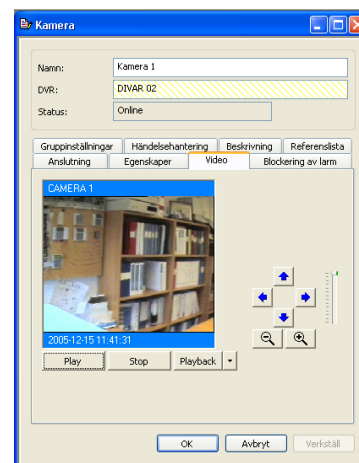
Kamera

Namn: Kamera 1
DVR: DIVAR 02
Status: Online

Gruppinställningar
Händelsehantering
Beskrivning
Referenslista
Anslutning
Egenskaper
Video
Blockering av larm

CAMERA 1

2005-12-15 11:41:31

Play
Stop
Playback

OK
Avbryt
Verkställ